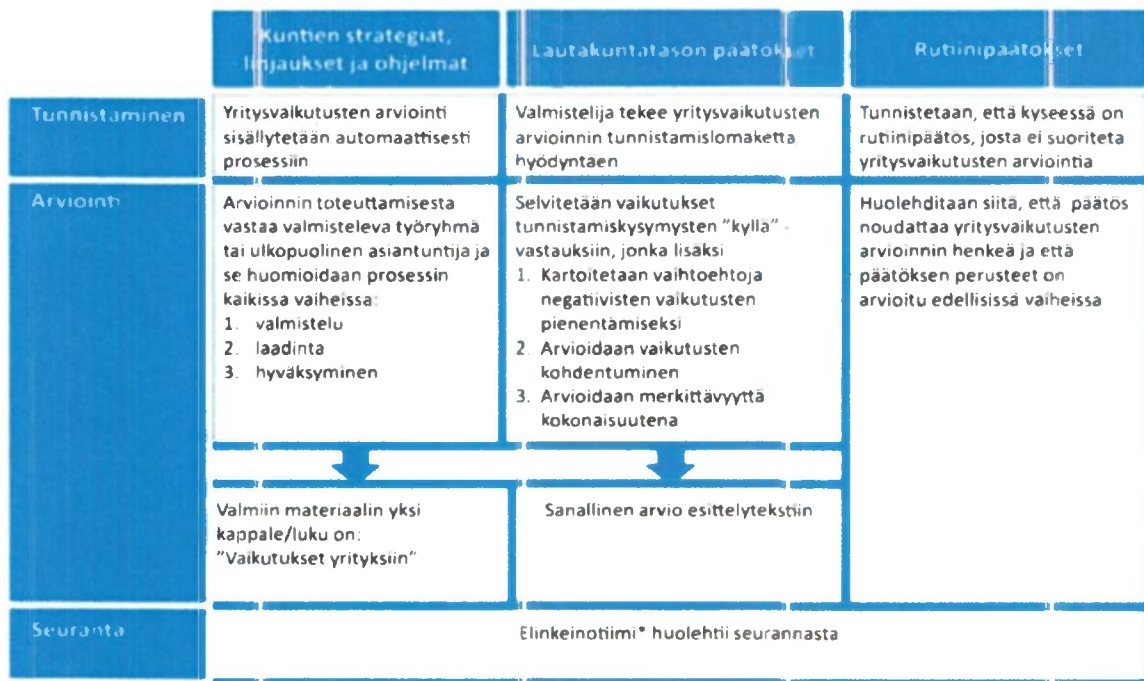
| | Kuntien strategiat, linjaukset ja ohjelmat | Lautakuntatason päätökset | Rutiinipäätökset |
|---|---|---|---|
| Tunnistaminen | Yritysvaikutusten arviointi sisällytetään automaattisesti prosessiin | Valmistelija tekee yritysvaikutusten arvioinnin tunnistamislomaketta hyödyntäen | Tunnistetaan, että kyseessä on rutiinipäätös, josta ei suoriteta yritysvaikutusten arviointia |
| Arviointi | Arvioinnin toteuttamisesta vastaa valmisteleva työryhmä tai ulkopuolinen asiantuntija ja se huomioidaan prosessin kaikissa vaiheissa: 1. valmistelu 2. laadinta 3. hyväksyminen | Selvitetään vaikutukset tunnistamiskysymysten "kyllä" -vastauksiin, jonka lisäksi 1. Kartoitetaan vaihtoehtoja negatiivisten vaikutusten pienentämiseksi 2. Arvioidaan vaikutusten kohdentuminen 3. Arvioidaan merkittävyyttä kokonaisuutena | Huolehditaan siitä, että päätös noudattaa yritysvaikutusten arvioinnin henkeä ja että päätöksen perusteet on arvioitu edellisissä vaiheissa |
| | Valmiin materiaalin yksi kappale/luku on: "Vaikutukset yrityksiin" | Sanallinen arvio esittelytekstiin | |
| Seuranta | Elinkeinotiimi* huolehtii seurannasta | | |